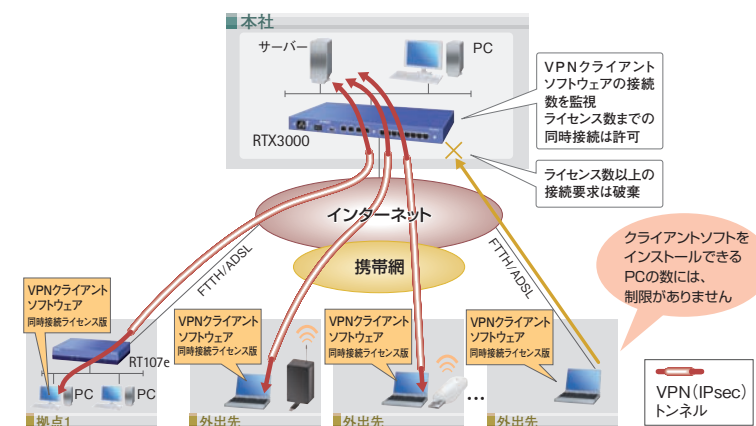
本社

サーバー

PC

RTX3000

VPNクライアントソフトウェアの接続数を監視
ライセンス数までの同時接続は許可

ライセンス数以上の接続要求は破棄

インターネット

携帯網

FTTH/ADSL

FTTH/ADSL

クライアントソフトをインストールできるPCの数には、制限がありません

VPNクライアントソフトウェア
同時接続ライセンス版

RT107e

PC

PC

拠点1

VPNクライアントソフトウェア
同時接続ライセンス版

外出先

VPNクライアントソフトウェア
同時接続ライセンス版

外出先

…

VPNクライアントソフトウェア
同時接続ライセンス版

外出先

VPN（IPsec）トンネル